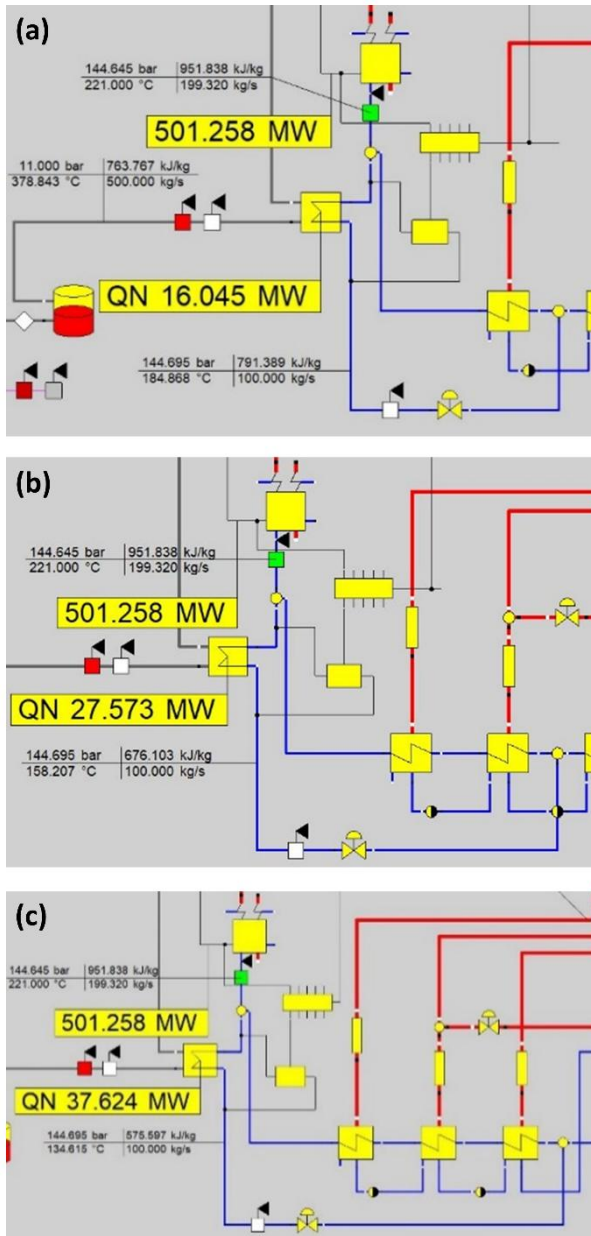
(a)

| 144.645 bar | 951.838 kJ/kg |
|---|---|
| 221.000 °C | 199.320 kg/s |

501.258 MW

| 11.000 bar | 763.767 kJ/kg |
|---|---|
| 378.843 °C | 500.000 kg/s |

QN 16.045 MW

| 144.695 bar | 791.389 kJ/kg |
|---|---|
| 184.868 °C | 100.000 kg/s |

(b)

| 144.645 bar | 951.838 kJ/kg |
|---|---|
| 221.000 °C | 199.320 kg/s |

501.258 MW

QN 27.573 MW

| 144.695 bar | 676.103 kJ/kg |
|---|---|
| 158.207 °C | 100.000 kg/s |

(c)

| 144.645 bar | 951.838 kJ/kg |
|---|---|
| 221.000 °C | 199.320 kg/s |

501.258 MW

QN 37.624 MW

| 144.695 bar | 575.597 kJ/kg |
|---|---|
| 134.615 °C | 100.000 kg/s |